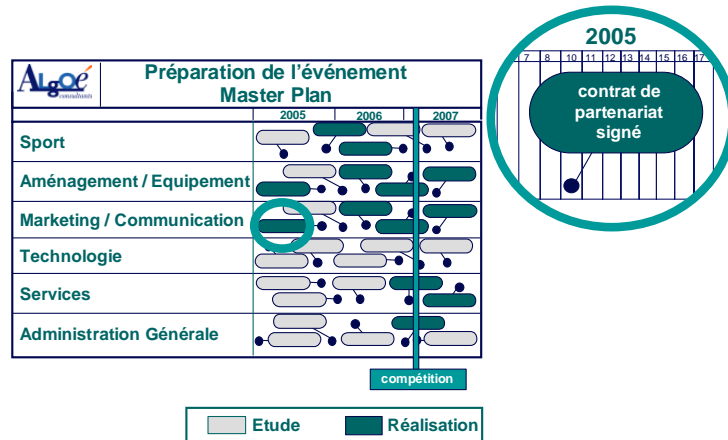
Algoé consultants

Préparation de l'événement
Master Plan

2005 2006 2007

Sport

Aménagement / Equipement

Marketing / Communication

Technologie

Services

Administration Générale

compétition

2005

7 8 10 11 12 13 14 15 16 17

contrat de partenariat signé

Etude

Réalisation